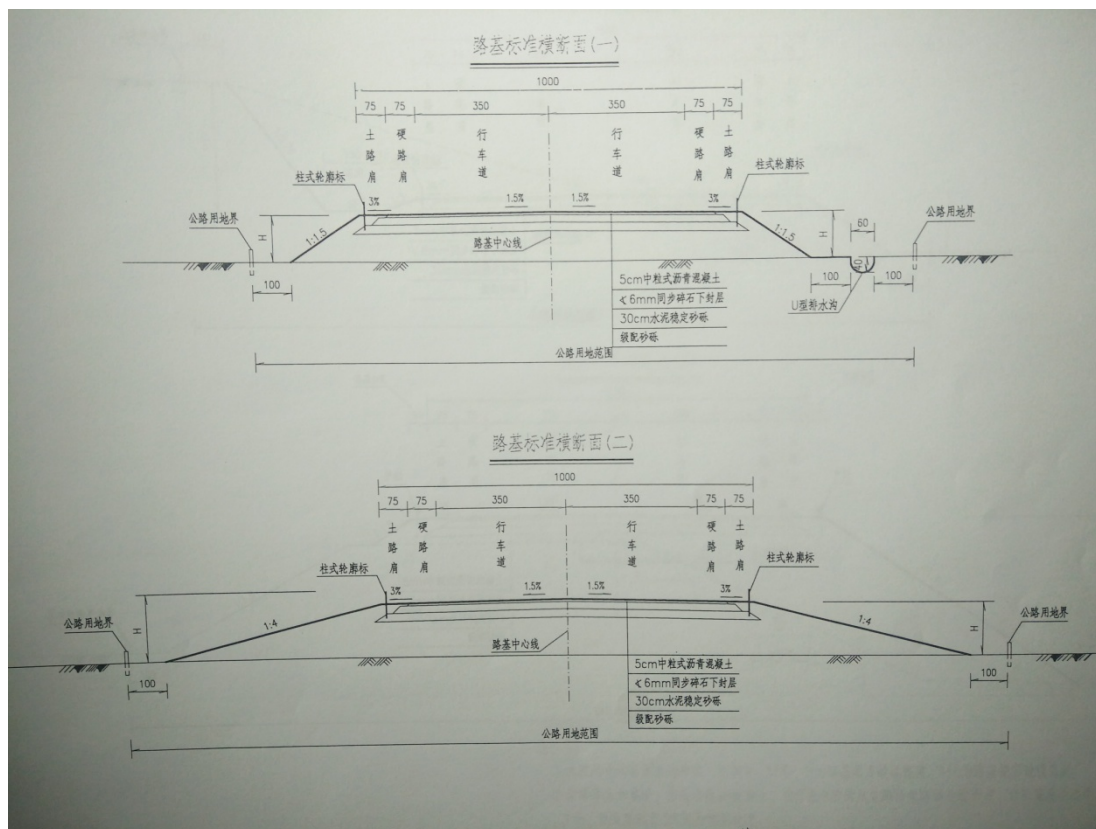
路基标准横断面(一)

1000

75 75 350 350 75 75

土路肩 硬路肩 行车道 行车道 硬路肩 土路肩

柱式轮廓标 柱式轮廓标

3% 1.5% 1.5% 3%

公路用地界 公路用地界

H 1:1.5 1:1.5 H 60

路基中心线

100 100 100

5cm中粒式沥青混凝土
≤6mm同步碎石下封层
30cm水泥稳定砂砾
级配砂砾

U型排水沟

公路用地范围

路基标准横断面(二)

1000

75 75 350 350 75 75

土路肩 硬路肩 行车道 行车道 硬路肩 土路肩

柱式轮廓标 柱式轮廓标

3% 1.5% 1.5% 3%

公路用地界 公路用地界

H 1:4 1:4 H

路基中心线

100 100

5cm中粒式沥青混凝土
≤6mm同步碎石下封层
30cm水泥稳定砂砾
级配砂砾

公路用地范围